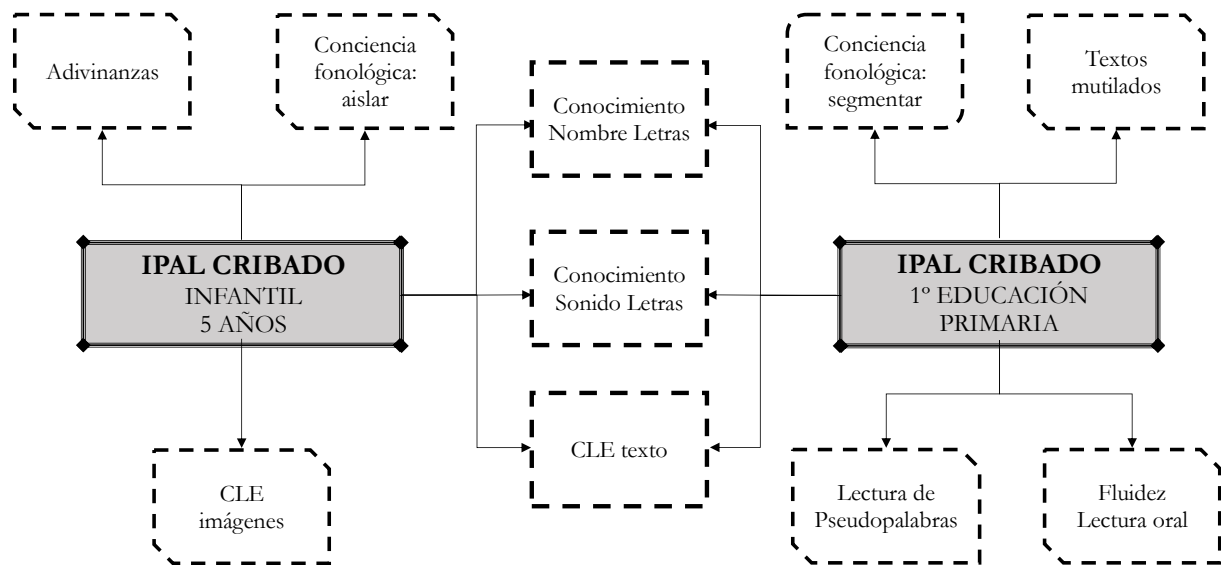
Adivinanzas

Conciencia fonológica: aislar

Conocimiento Nombre Letras

Conciencia fonológica: segmentar

Textos mutilados

IPAL CRIBADO
INFANTIL
5 AÑOS

Conocimiento Sonido Letras

IPAL CRIBADO
1º EDUCACIÓN PRIMARIA

CLE imágenes

CLE texto

Lectura de Pseudopalabras

Fluidez Lectura oral